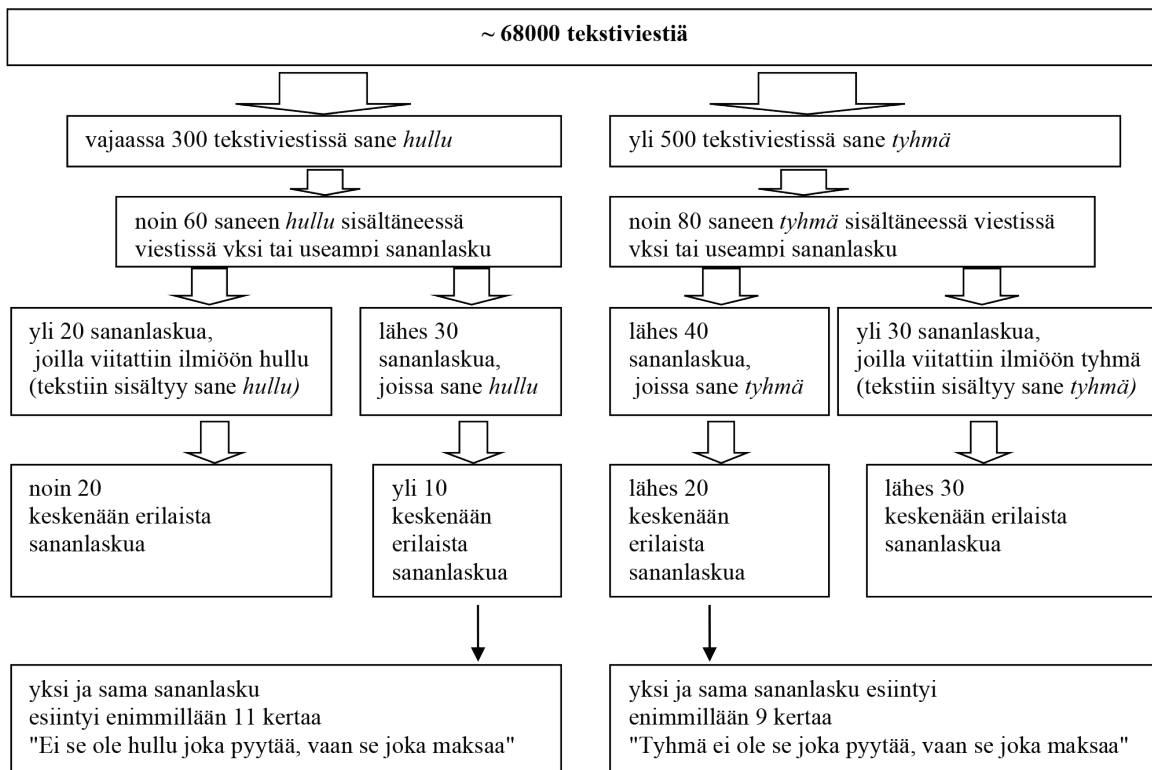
~ 68000 tekstiviestiä

vajaassa 300 tekstiviestissä sane *hullu*

yli 500 tekstiviestissä sane *tyhmä*

noin 60 saneen *hullu* sisältäneessä viestissä yksi tai useampi sananlasku

noin 80 saneen *tyhmä* sisältäneessä viestissä yksi tai useampi sananlasku

yli 20 sananlaskua, joilla viitattiin ilmiöön hullu (tekstiin sisältyy sane *hullu)*

lähes 30 sananlaskua, joissa sane *hullu*

lähes 40 sananlaskua, joissa sane *tyhmä*

yli 30 sananlaskua, joilla viitattiin ilmiöön tyhmä (tekstiin sisältyy sane *tyhmä)*

noin 20 keskenään erilaista sananlaskua

yli 10 keskenään erilaista sananlaskua

lähes 20 keskenään erilaista sananlaskua

lähes 30 keskenään erilaista sananlaskua

yksi ja sama sananlasku esiintyi enimmillään 11 kertaa "Ei se ole hullu joka pyytää, vaan se joka maksaa"

yksi ja sama sananlasku esiintyi enimmillään 9 kertaa "Tyhmä ei ole se joka pyytää, vaan se joka maksaa"